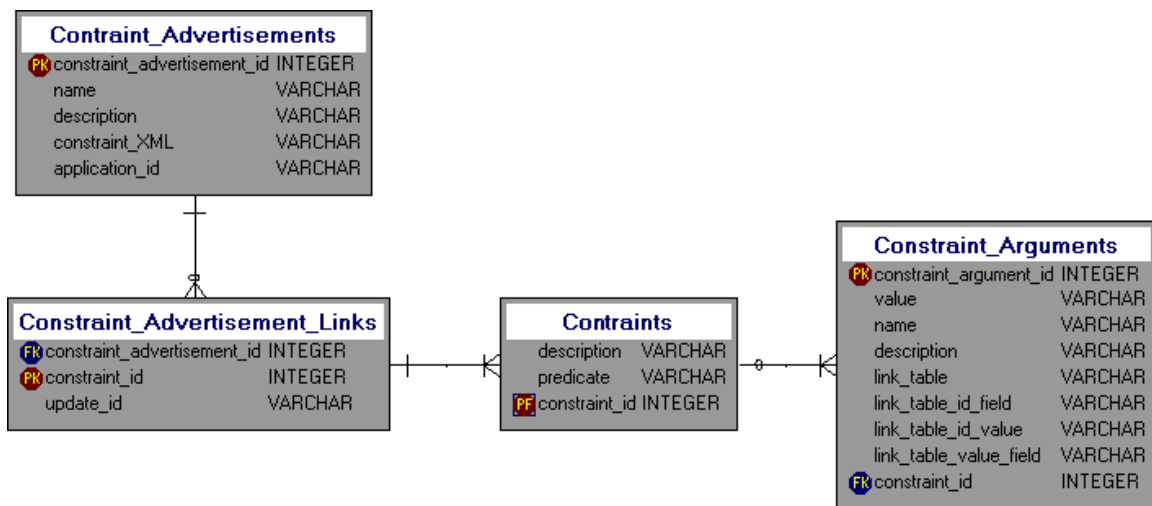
Contraint_Advertisements

| | | |
|---|---|---|
| PK | constraint_advertisement_id | INTEGER |
| | name | VARCHAR |
| | description | VARCHAR |
| | constraint_XML | VARCHAR |
| | application_id | VARCHAR |

Constraint_Advertisement_Links

| | | |
|---|---|---|
| FK | constraint_advertisement_id | INTEGER |
| PK | constraint_id | INTEGER |
| | update_id | VARCHAR |

Contraints

| | | |
|---|---|---|
| | description | VARCHAR |
| | predicate | VARCHAR |
| PF | constraint_id | INTEGER |

Constraint_Arguments

| | | |
|---|---|---|
| PK | constraint_argument_id | INTEGER |
| | value | VARCHAR |
| | name | VARCHAR |
| | description | VARCHAR |
| | link_table | VARCHAR |
| | link_table_id_field | VARCHAR |
| | link_table_id_value | VARCHAR |
| | link_table_value_field | VARCHAR |
| FK | constraint_id | INTEGER |